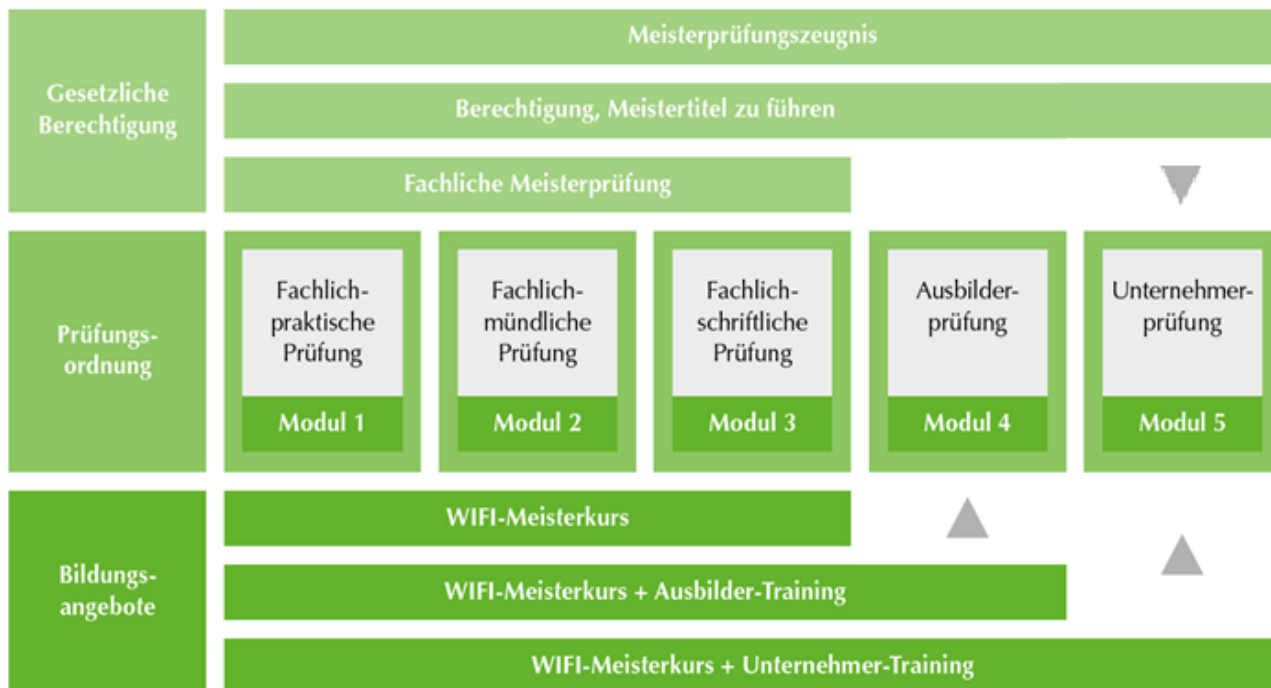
Gesetzliche Berechtigung

Meisterprüfungszeugnis

Berechtigung, Meistertitel zu führen

Fachliche Meisterprüfung

Prüfungsordnung

Fachlich-praktische Prüfung
Modul 1

Fachlich-mündliche Prüfung
Modul 2

Fachlich-schriftliche Prüfung
Modul 3

Ausbilderprüfung
Modul 4

Unternehmerprüfung
Modul 5

Bildungsangebote

WIFI-Meisterkurs

WIFI-Meisterkurs + Ausbilder-Training

WIFI-Meisterkurs + Unternehmer-Training